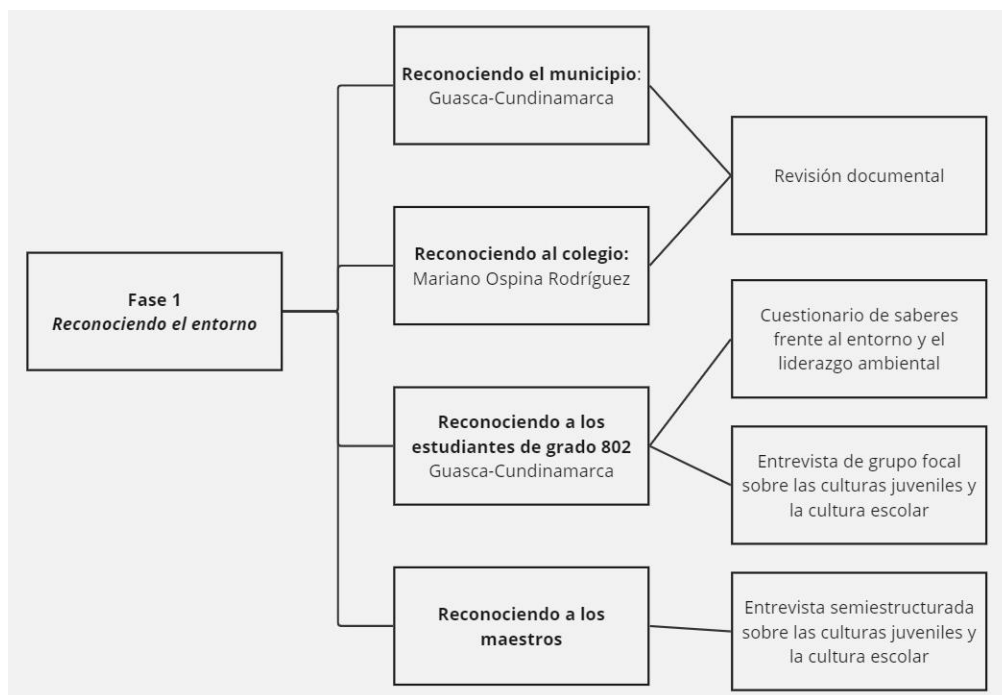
Fase 1
Reconociendo el entorno

Reconociendo el municipio: Guasca-Cundinamarca

Reconociendo al colegio: Mariano Ospina Rodríguez

Revisión documental

Reconociendo a los estudiantes de grado 802 Guasca-Cundinamarca

Cuestionario de saberes frente al entorno y el liderazgo ambiental

Entrevista de grupo focal sobre las culturas juveniles y la cultura escolar

Reconociendo a los maestros

Entrevista semiestructurada sobre las culturas juveniles y la cultura escolar